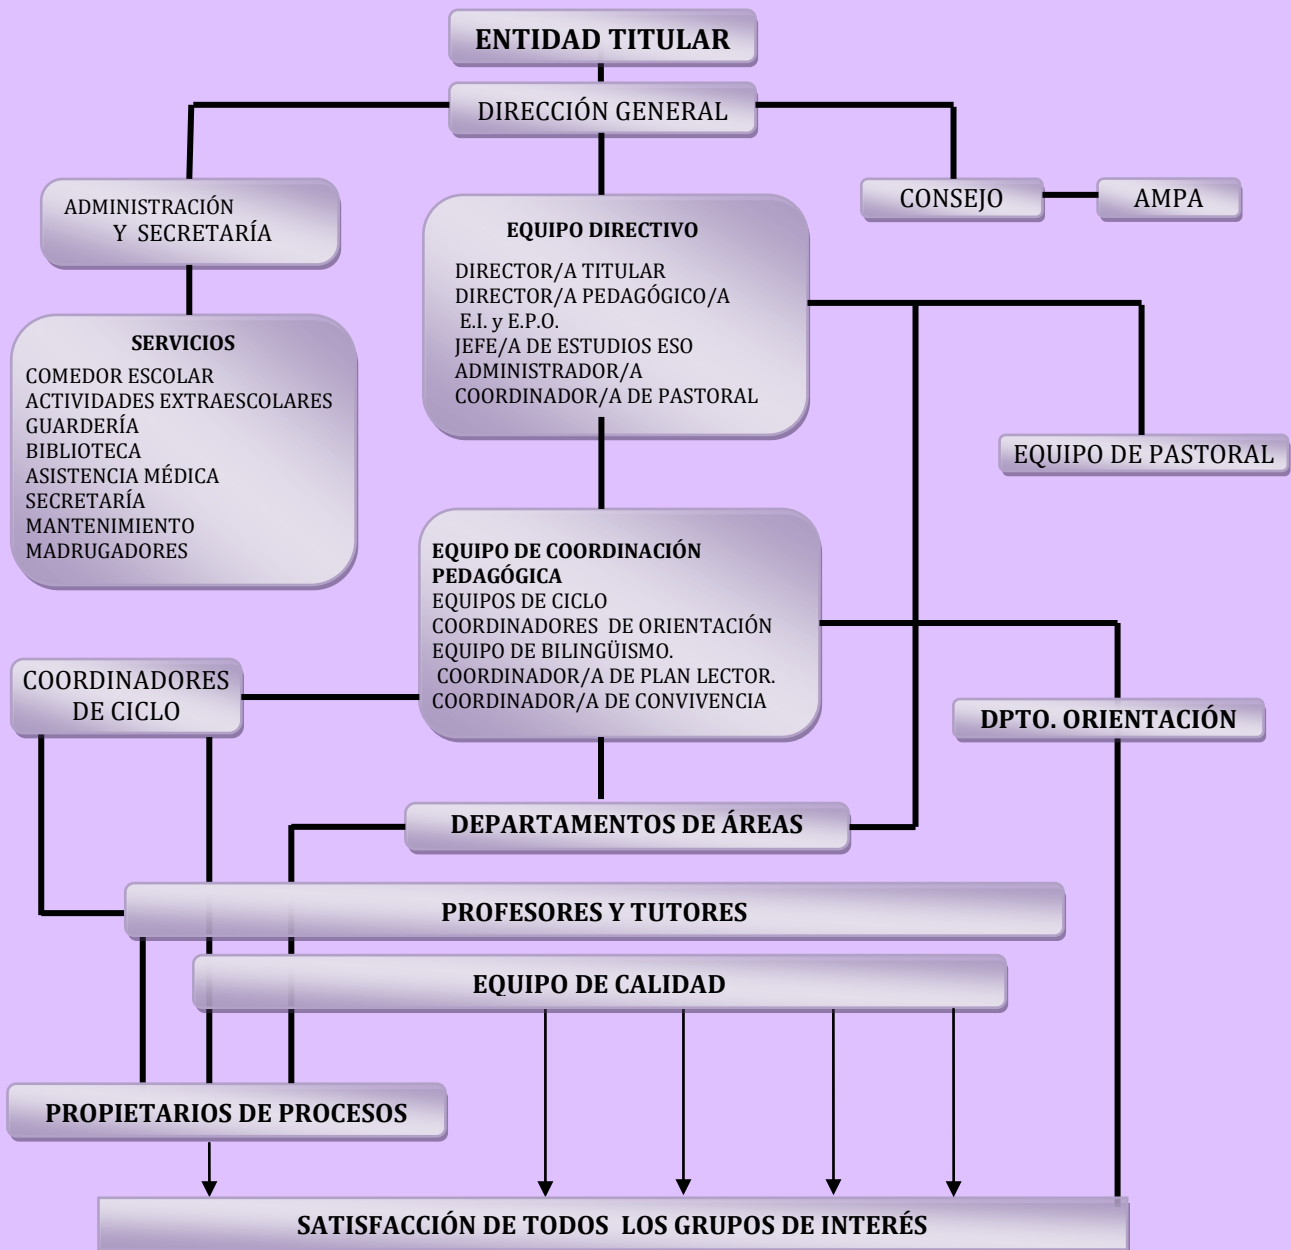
ENTIDAD TITULAR

DIRECCIÓN GENERAL

ADMINISTRACIÓN Y SECRETARÍA

CONSEJO

AMPA

EQUIPO DIRECTIVO
DIRECTOR/A TITULAR
DIRECTOR/A PEDAGÓGICO/A E.I. y E.P.O.
JEFE/A DE ESTUDIOS ESO
ADMINISTRADOR/A
COORDINADOR/A DE PASTORAL

SERVICIOS
COMEDOR ESCOLAR
ACTIVIDADES EXTRAESCOLARES
GUARDERÍA
BIBLIOTECA
ASISTENCIA MÉDICA
SECRETARÍA
MANTENIMIENTO
MADRUGADORES

EQUIPO DE PASTORAL

EQUIPO DE COORDINACIÓN PEDAGÓGICA
EQUIPOS DE CICLO
COORDINADORES DE ORIENTACIÓN
EQUIPO DE BILINGÜISMO.
COORDINADOR/A DE PLAN LECTOR.
COORDINADOR/A DE CONVIVENCIA

COORDINADORES DE CICLO

DPTO. ORIENTACIÓN

DEPARTAMENTOS DE ÁREAS

PROFESORES Y TUTORES

EQUIPO DE CALIDAD

PROPIETARIOS DE PROCESOS

SATISFACCIÓN DE TODOS LOS GRUPOS DE INTERÉS